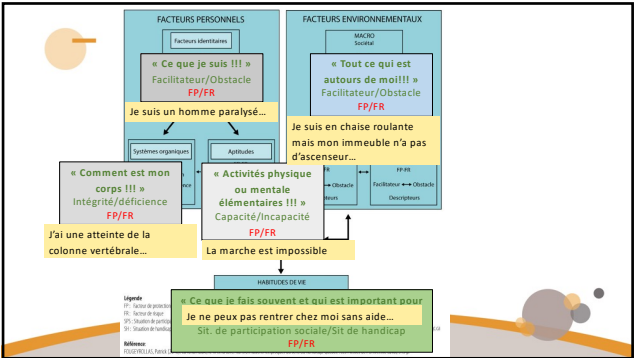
FACTEURS PERSONNELS

Facteurs identitaires

« Ce que je suis !!! »
Facilitateur/Obstacle
FP/FR

Je suis un homme paralysé…

Systèmes organiques

Aptitudes

FACTEURS ENVIRONNEMENTAUX

MACRO
Sociétal

« Tout ce qui est autours de moi!!! »
Facilitateur/Obstacle
FP/FR

Je suis en chaise roulante mais mon immeuble n'a pas d'ascenseur…

« Comment est mon corps !!! »
Intégrité/déficience
FP/FR

J'ai une atteinte de la colonne vertébrale…

« Activités physique ou mentale élémentaires !!! »
Capacité/Incapacité
FP/FR

La marche est impossible

Obstacle

FP-FR

Facilitateur ↔ Obstacle

Descripteurs

HABITUDES DE VIE

« Ce que je fais souvent et qui est important pour

Je ne peux pas rentrer chez moi sans aide…

Sit. de participation sociale/Sit de handicap
FP/FR

Légende
FP : Facteur de protection
FR : Facteur de risque
SPS : Situation de participation
SH : Situation de handicap

Référence
FOUGEYROLLAS, Patrick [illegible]